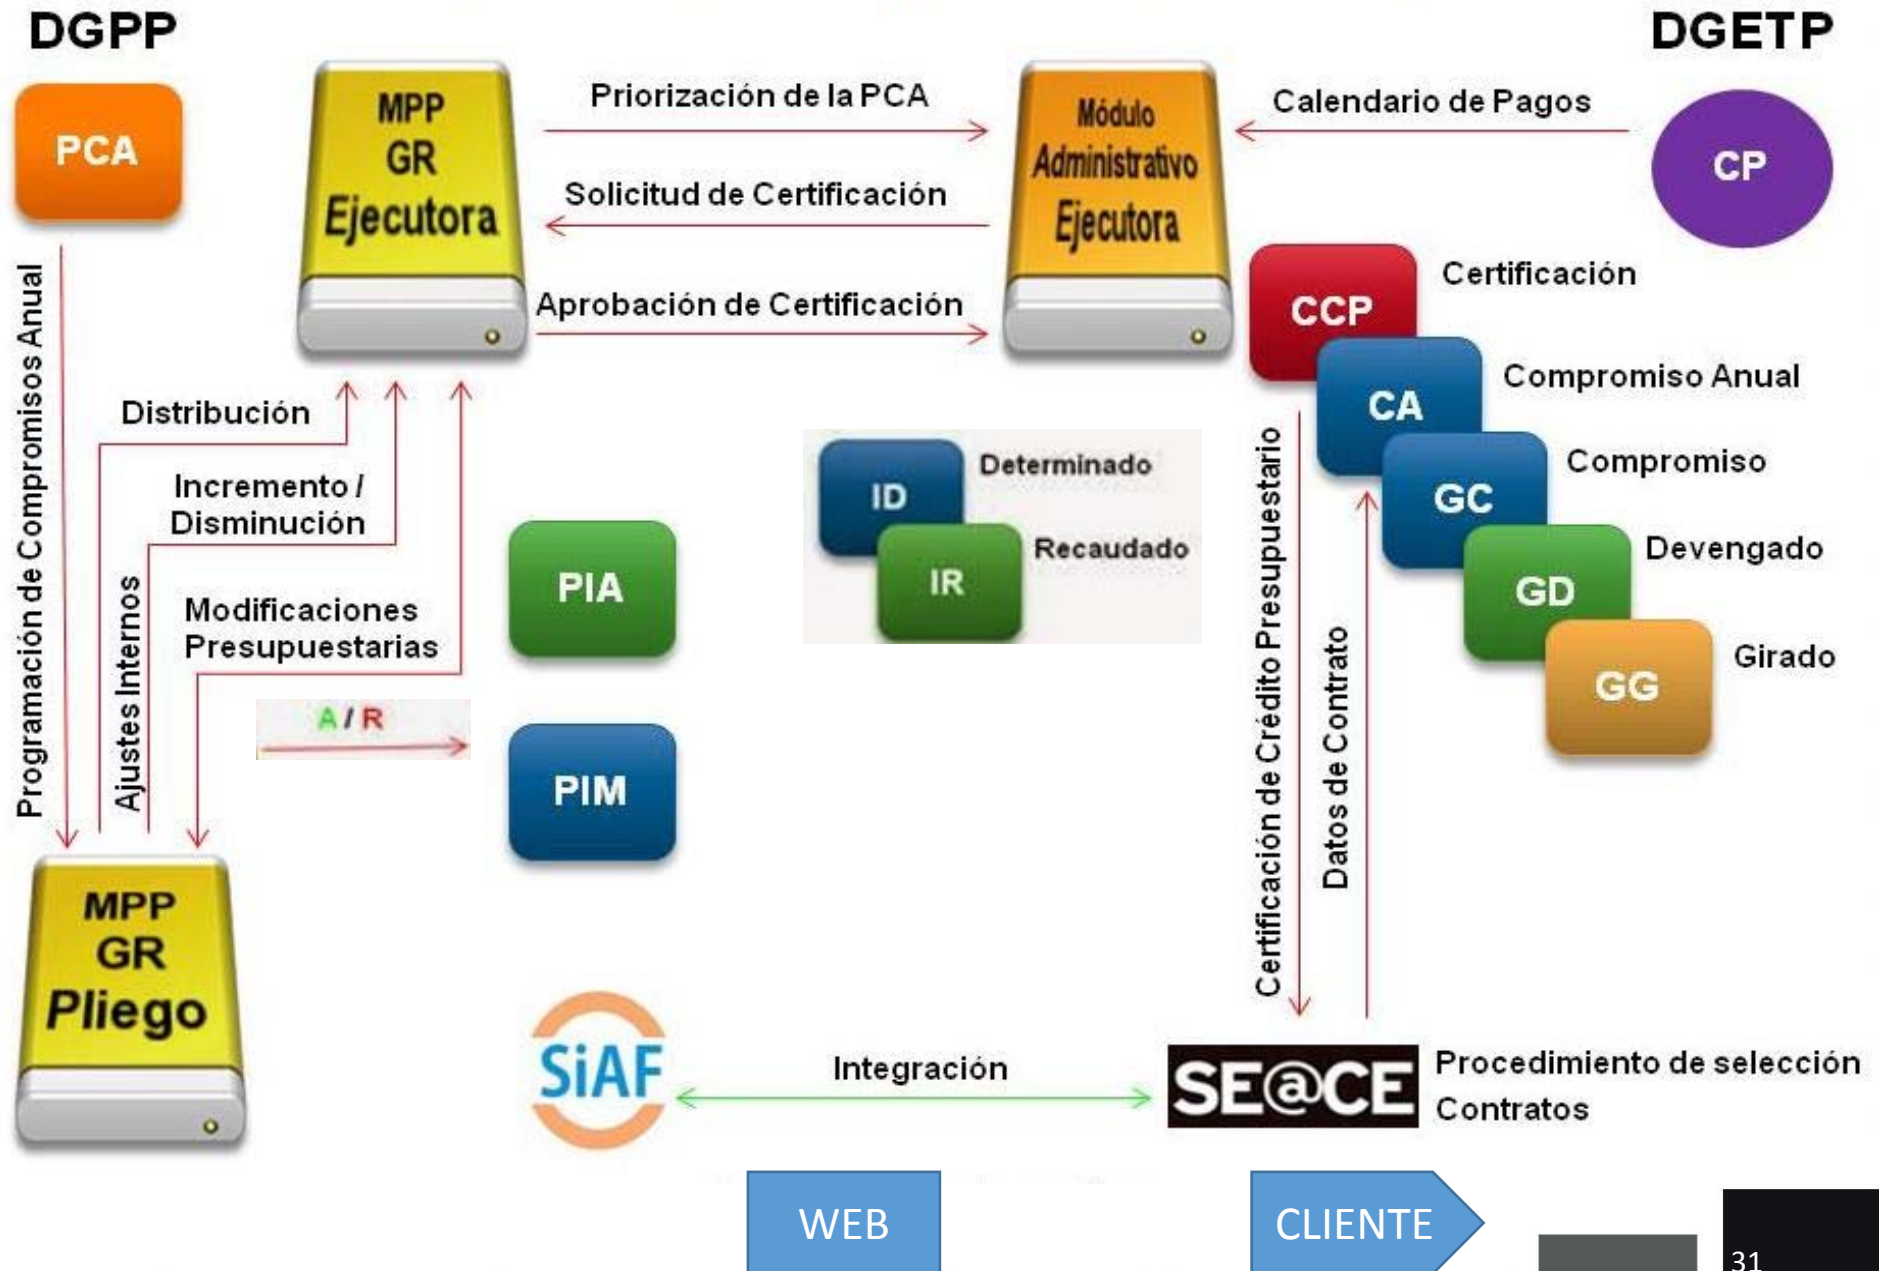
DGPP

DGETP

PCA

MPP GR Ejecutora

Priorización de la PCA

Solicitud de Certificación

Aprobación de Certificación

Módulo Administrativo Ejecutora

Calendario de Pagos

CP

CCP

Certificación

CA

Compromiso Anual

GC

Compromiso

GD

Devengado

GG

Girado

ID

Determinado

IR

Recaudado

Programación de Compromisos Anual

Distribución

Incremento / Disminución

Ajustes Internos

Modificaciones Presupuestarias

A / R

PIA

PIM

Certificación de Crédito Presupuestario

Datos de Contrato

MPP GR Pliego

SiAF

Integración

SE@CE

Procedimiento de selección
Contratos

WEB

CLIENTE

31